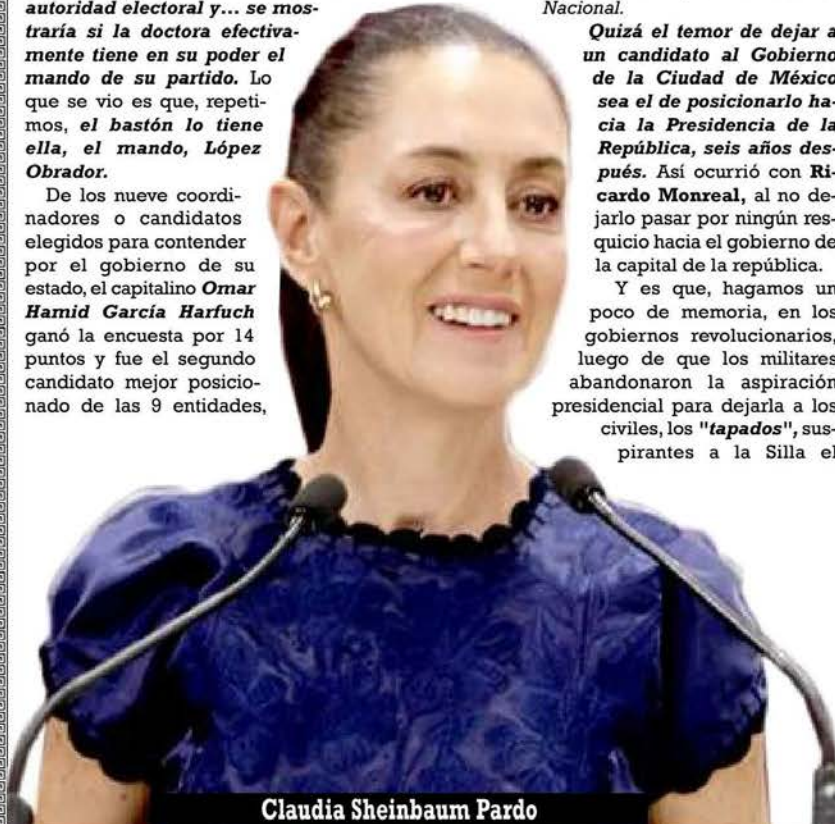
autoridad electoral y... se mostraría si la doctora efectivamente tiene en su poder el mando de su partido. Lo que se vio es que, repetimos, el bastón lo tiene ella, el mando, López Obrador.

De los nueve coordinadores o candidatos elegidos para contender por el gobierno de su estado, el capitalino Omar Hamid García Harfuch ganó la encuesta por 14 puntos y fue el segundo candidato mejor posicionado de las 9 entidades,

Nacional.

Quizá el temor de dejar a un candidato al Gobierno de la Ciudad de México sea el de posicionarlo hacia la Presidencia de la República, seis años después. Así ocurrió con Ricardo Monreal, al no dejarlo pasar por ningún resquicio hacia el gobierno de la capital de la república.

Y es que, hagamos un poco de memoria, en los gobiernos revolucionarios, luego de que los militares abandonaron la aspiración presidencial para dejarla a los civiles, los "tapados", suspirantes a la Silla el

Claudia Sheinbaum Pardo